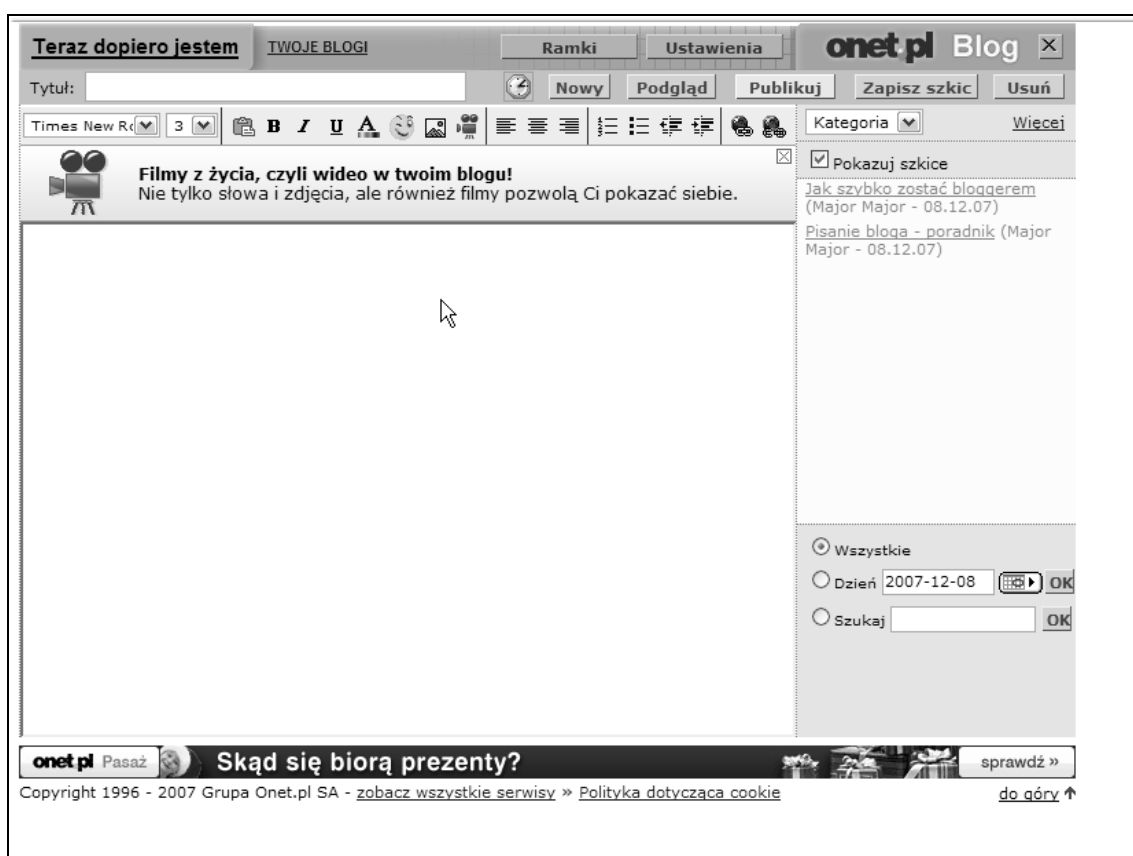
Teraz dopiero jestem TWOJE BLOGI Ramki Ustawienia onet.pl Blog ×

Tytuł: Nowy Podgląd Publikuj Zapisz szkic Usuń

Times New Ro 3 B I U A

Kategoria Więcej

Filmy z życia, czyli wideo w twoim blogu!
Nie tylko słowa i zdjęcia, ale również filmy pozwolą Ci pokazać siebie.

Pokazuj szkice

Jak szybko zostać bloggerem (Major Major - 08.12.07)

Pisanie bloga - poradnik (Major Major - 08.12.07)

Wszystkie

Dzień 2007-12-08 OK

Szukaj OK

onet.pl Pasaż Skąd się biorą prezenty? sprawdź »

Copyright 1996 - 2007 Grupa Onet.pl SA - zobacz wszystkie serwisy » Polityka dotycząca cookie do góry